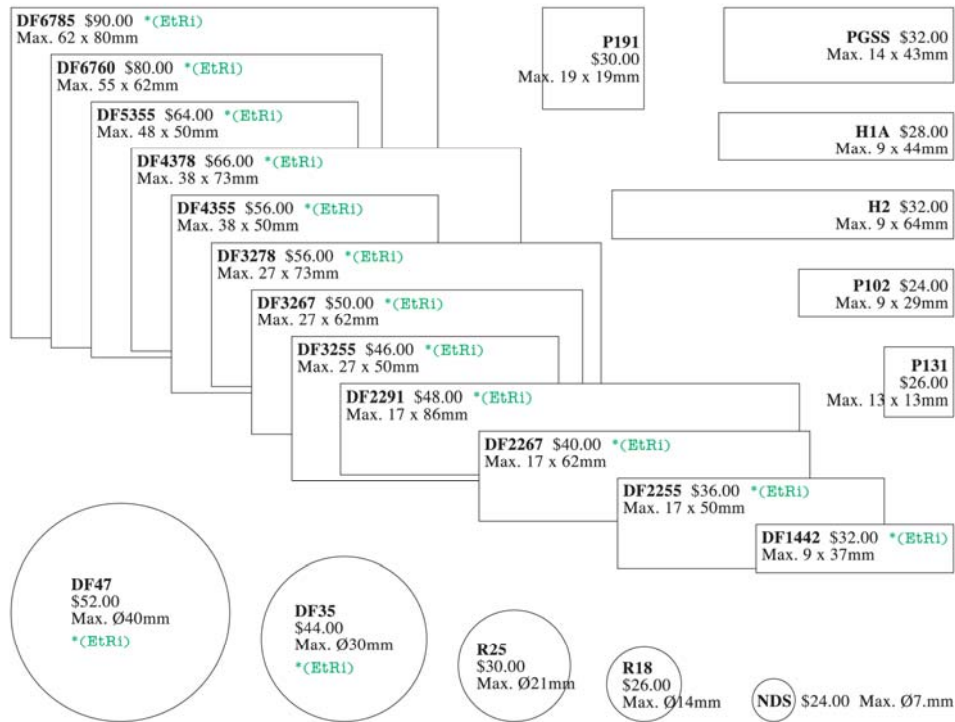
DF6785 $90.00 *(EtRi)
Max. 62 x 80mm

DF6760 $80.00 *(EtRi)
Max. 55 x 62mm

DF5355 $64.00 *(EtRi)
Max. 48 x 50mm

DF4378 $66.00 *(EtRi)
Max. 38 x 73mm

DF4355 $56.00 *(EtRi)
Max. 38 x 50mm

DF3278 $56.00 *(EtRi)
Max. 27 x 73mm

DF3267 $50.00 *(EtRi)
Max. 27 x 62mm

DF3255 $46.00 *(EtRi)
Max. 27 x 50mm

DF2291 $48.00 *(EtRi)
Max. 17 x 86mm

DF2267 $40.00 *(EtRi)
Max. 17 x 62mm

DF2255 $36.00 *(EtRi)
Max. 17 x 50mm

DF1442 $32.00 *(EtRi)
Max. 9 x 37mm

P191
$30.00
Max. 19 x 19mm

PGSS $32.00
Max. 14 x 43mm

H1A $28.00
Max. 9 x 44mm

H2 $32.00
Max. 9 x 64mm

P102 $24.00
Max. 9 x 29mm

P131
$26.00
Max. 13 x 13mm

DF47
$52.00
Max. Ø40mm
*(EtRi)

DF35
$44.00
Max. Ø30mm
*(EtRi)

R25
$30.00
Max. Ø21mm

R18
$26.00
Max. Ø14mm

NDS $24.00 Max. Ø7.mm